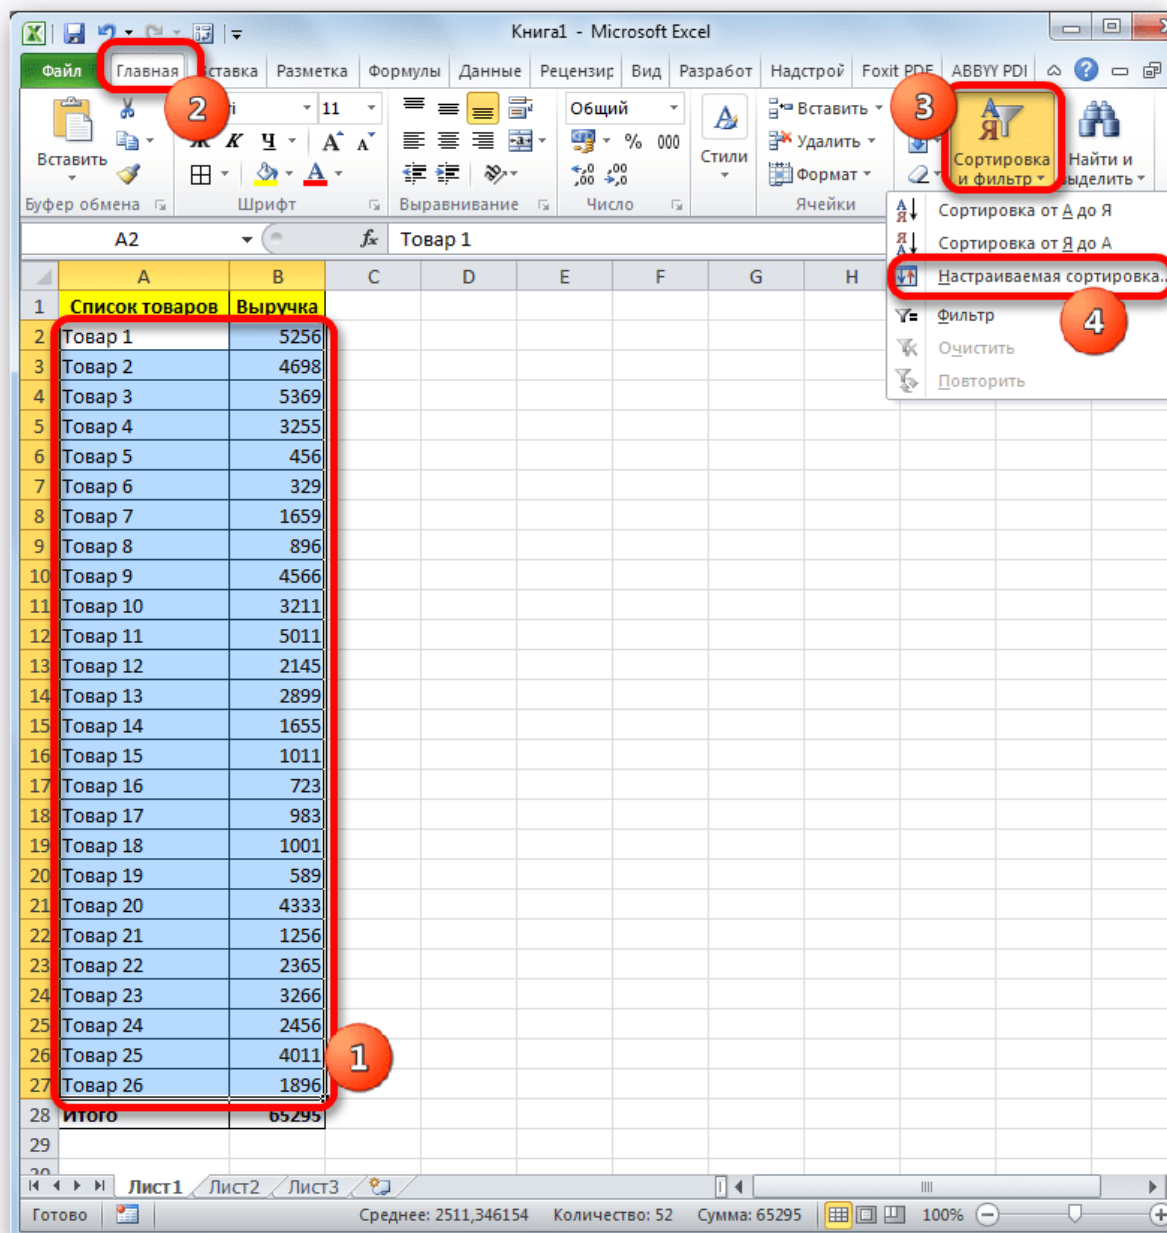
Книга1 - Microsoft Excel

Файл | Главная | Вставка | Разметка | Формулы | Данные | Рецензир | Вид | Разработ | Надстрой | Foxit PDF | ABBYY PDI

Вставить
Буфер обмена
11
Ж К Ч
Шрифт
Выравнивание
Общий
% 000
Число
Стили
Вставить
Удалить
Формат
Ячейки
Сортировка и фильтр
Найти и выделить

Сортировка от А до Я
Сортировка от Я до А
Настраиваемая сортировка...
Фильтр
Очистить
Повторить

A2 | $f_x$ | Товар 1

| | A | B | C | D | E | F | G | H |
|---|---|---|---|---|---|---|---|---|
| 1 | Список товаров | Выручка | | | | | | |
| 2 | Товар 1 | 5256 | | | | | | |
| 3 | Товар 2 | 4698 | | | | | | |
| 4 | Товар 3 | 5369 | | | | | | |
| 5 | Товар 4 | 3255 | | | | | | |
| 6 | Товар 5 | 456 | | | | | | |
| 7 | Товар 6 | 329 | | | | | | |
| 8 | Товар 7 | 1659 | | | | | | |
| 9 | Товар 8 | 896 | | | | | | |
| 10 | Товар 9 | 4566 | | | | | | |
| 11 | Товар 10 | 3211 | | | | | | |
| 12 | Товар 11 | 5011 | | | | | | |
| 13 | Товар 12 | 2145 | | | | | | |
| 14 | Товар 13 | 2899 | | | | | | |
| 15 | Товар 14 | 1655 | | | | | | |
| 16 | Товар 15 | 1011 | | | | | | |
| 17 | Товар 16 | 723 | | | | | | |
| 18 | Товар 17 | 983 | | | | | | |
| 19 | Товар 18 | 1001 | | | | | | |
| 20 | Товар 19 | 589 | | | | | | |
| 21 | Товар 20 | 4333 | | | | | | |
| 22 | Товар 21 | 1256 | | | | | | |
| 23 | Товар 22 | 2365 | | | | | | |
| 24 | Товар 23 | 3266 | | | | | | |
| 25 | Товар 24 | 2456 | | | | | | |
| 26 | Товар 25 | 4011 | | | | | | |
| 27 | Товар 26 | 1896 | | | | | | |
| 28 | Итого | 65295 | | | | | | |
| 29 | | | | | | | | |

1 2 3 4

Лист1 Лист2 Лист3

Готово | Среднее: 2511,346154 | Количество: 52 | Сумма: 65295 | 100%